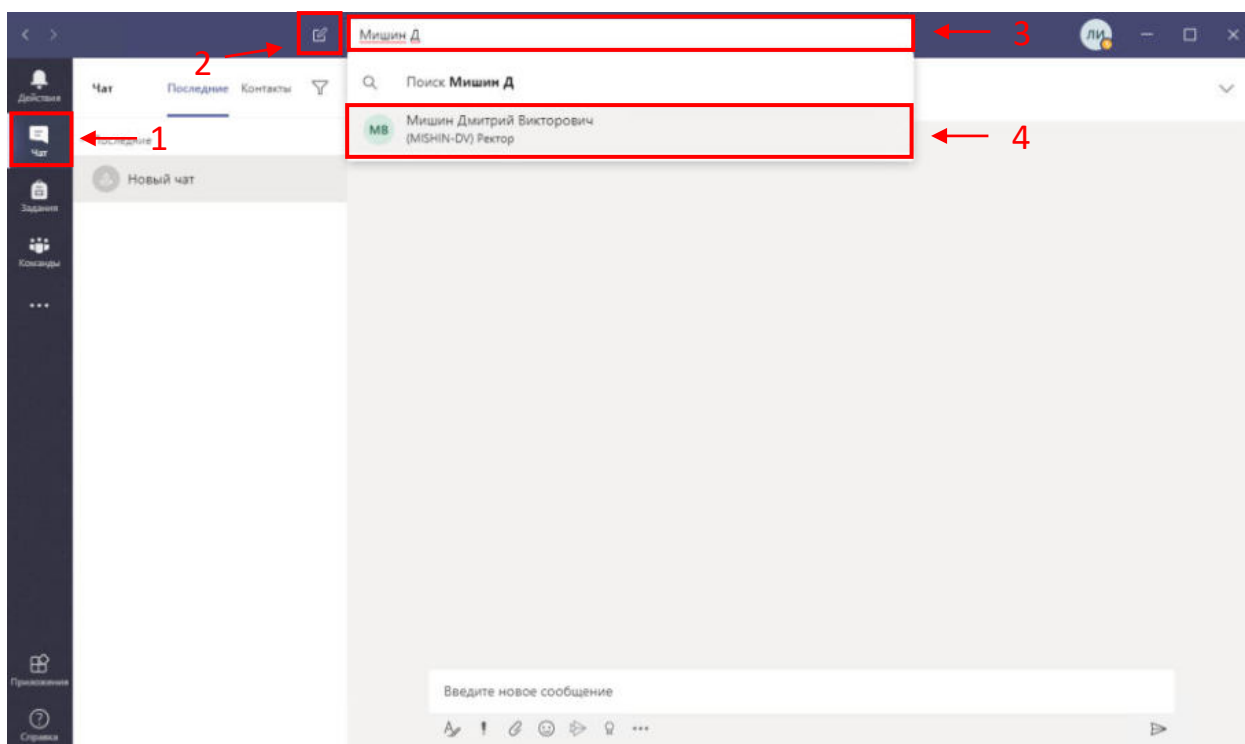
2

Мишин Д

3

ЛИ

Действия

Чат

Последние

Контакты

Поиск **Мишин Д**

МВ

Мишин Дмитрий Викторович

(MISHIN-DV) Ректор

4

Чат

1

Последние

Новый чат

Задания

Команды

...

Приложения

Справка

Введите новое сообщение